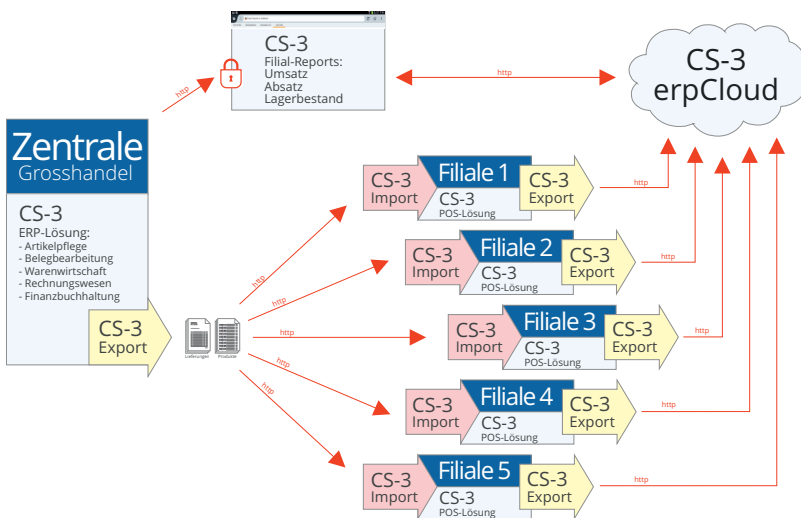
CS-3
Filial-Reports:
Umsatz
Absatz
Lagerbestand

http

http

CS-3
erpCloud

Zentrale
Grosshandel

CS-3
ERP-Lösung:
- Artikelpflege
- Belegbearbeitung
- Warenwirtschaft
- Rechnungswesen
- Finanzbuchhaltung

CS-3
Export

Lieferungen
Produkte

http
http
http
http
http

CS-3
Import
Filiale 1
CS-3
POS-Lösung
CS-3
Export
http

CS-3
Import
Filiale 2
CS-3
POS-Lösung
CS-3
Export
http

CS-3
Import
Filiale 3
CS-3
POS-Lösung
CS-3
Export
http

CS-3
Import
Filiale 4
CS-3
POS-Lösung
CS-3
Export
http

CS-3
Import
Filiale 5
CS-3
POS-Lösung
CS-3
Export
http